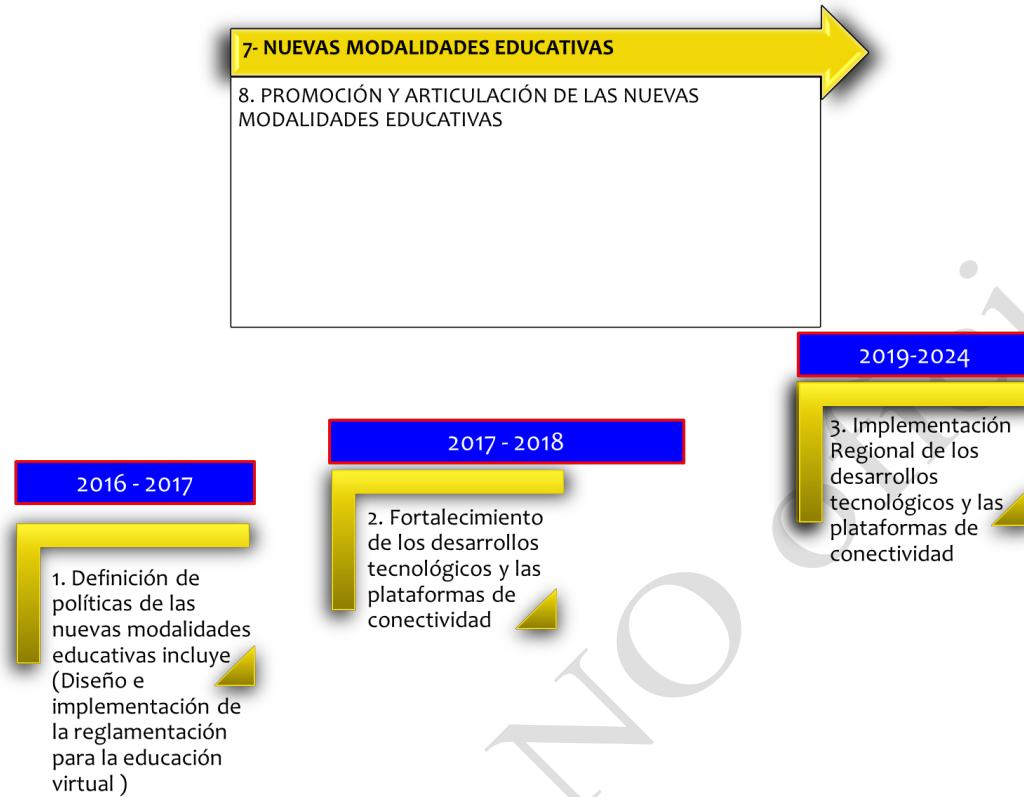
7- NUEVAS MODALIDADES EDUCATIVAS

8. PROMOCIÓN Y ARTICULACIÓN DE LAS NUEVAS MODALIDADES EDUCATIVAS

2016 - 2017

1. Definición de políticas de las nuevas modalidades educativas incluye (Diseño e implementación de la reglamentación para la educación virtual )

2017 - 2018

2. Fortalecimiento de los desarrollos tecnológicos y las plataformas de conectividad

2019-2024

3. Implementación Regional de los desarrollos tecnológicos y las plataformas de conectividad

NO O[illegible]